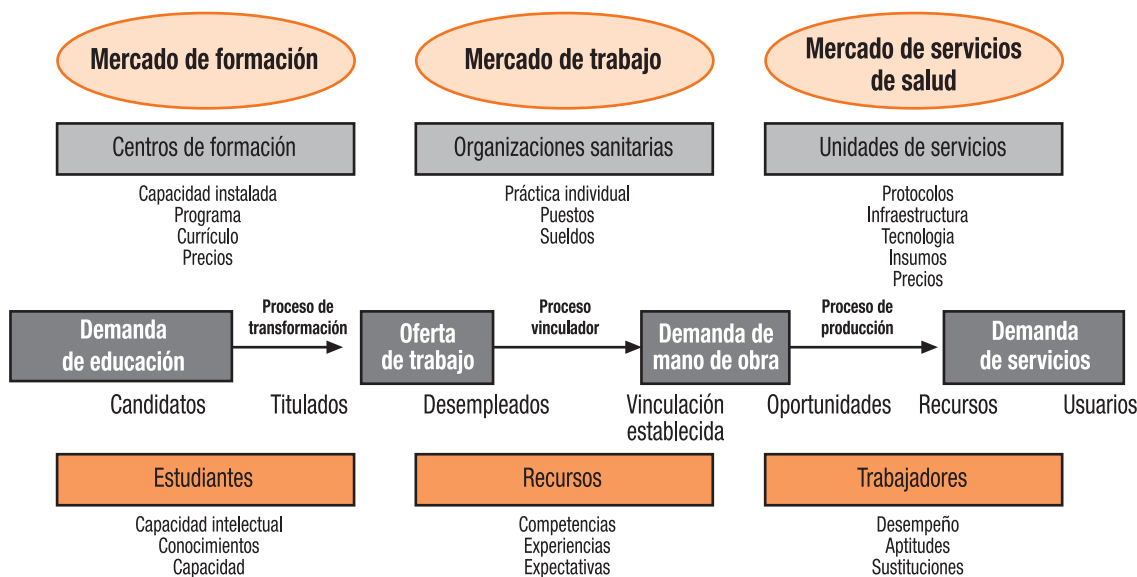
Mercado de formación

Mercado de trabajo

Mercado de servicios de salud

Centros de formación

Capacidad instalada
Programa
Currículo
Precios

Organizaciones sanitarias

Práctica individual
Puestos
Sueldos

Unidades de servicios

Protocolos
Infraestructura
Tecnologia
Insumos
Precios

Demanda de educación

Proceso de transformación

Oferta de trabajo

Proceso vinculador

Demanda de mano de obra

Proceso de producción

Demanda de servicios

Candidatos

Titulados

Desempleados

Vinculación establecida

Oportunidades

Recursos

Usuarios

Estudiantes

Capacidad intelectual
Conocimientos
Capacidad

Recursos

Competencias
Experiencias
Expectativas

Trabajadores

Desempeño
Aptitudes
Sustituciones